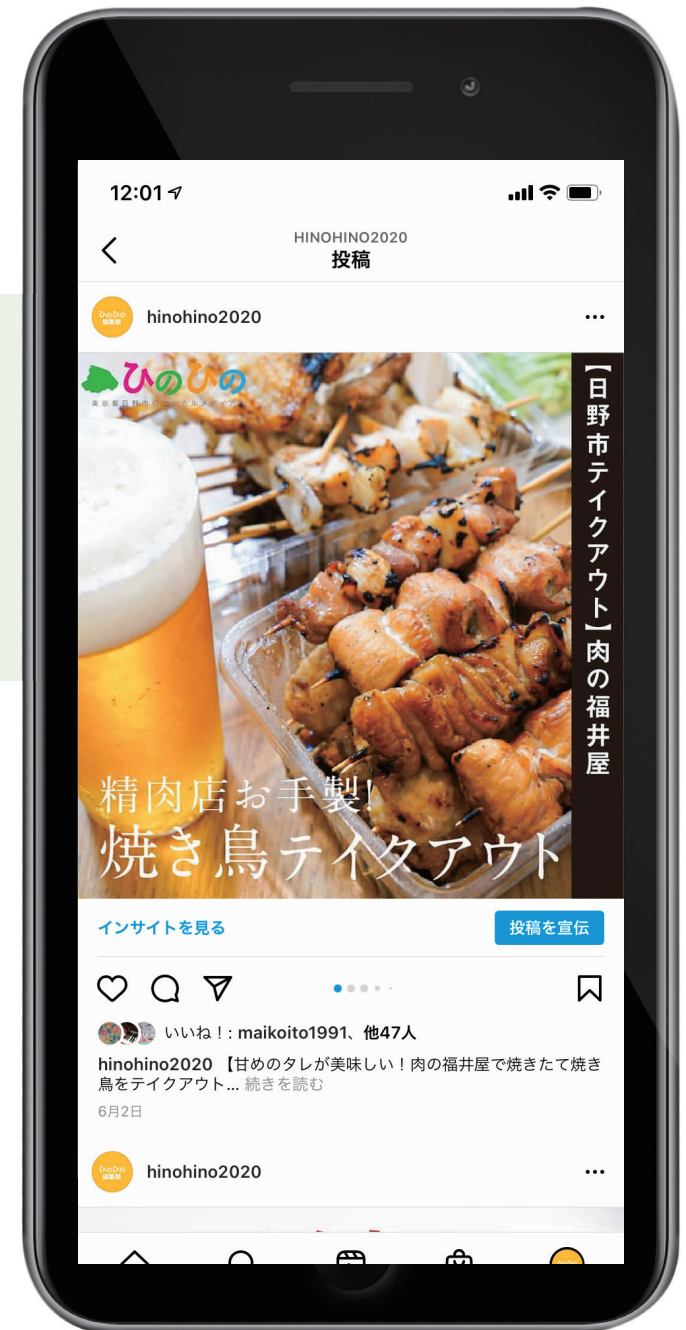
12:01

HINOHINO2020
投稿

hinohino2020

ひのひの
東京都日野市のローカルメディア

【日野市テイクアウト】肉の福井屋

精肉店お手製!
焼き鳥テイクアウト

インサイトを見る

投稿を宣伝

いいね！: maikoito1991、他47人

hinohino2020 【甘めのタレが美味しい！肉の福井屋で焼きたて焼き鳥をテイクアウト... 続きを読む

6月2日

hinohino2020